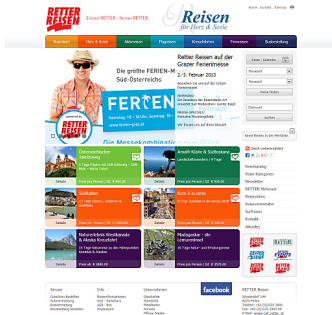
RETTER REISEN

Einmal RETTER – immer RETTER.

Reisen für Herz & Seele

Home | Kontakt | Sitemap

Busreisen | Herz & Seele | Aktivreisen | Flugreisen | Kreuzfahrten | Fernreisen | Bodenständig

Die größte FERIEN-M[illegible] Süd-Österreichs

Retter Reisen auf der Grazer Ferienmesse

2.-3. Februar 2013

FERIEN

Sonntag 10 - 18 Uhr, Samstag 10 - 18 Uhr

www.ferienmesse.at

Die Messekombination

Österreichische Salzburg

Amalfi Küste & Südtoskana

Südtirolen

Rom à la carte

Naturerlebnis Skandinavien & Alaska Kreuzfahrt

Madagaskar - die Lemureninsel

Details

Details

Details

Details

Details

Details

suchen

Reisekatalog

Reise Kategorien

Newsletter

RETTER Mehrwert

Reiseablauf

Reiseveranstalter

Stellenangebote

Kontakt

Aktuelles

Service

Unternehmen

facebook

RETTER Reisen